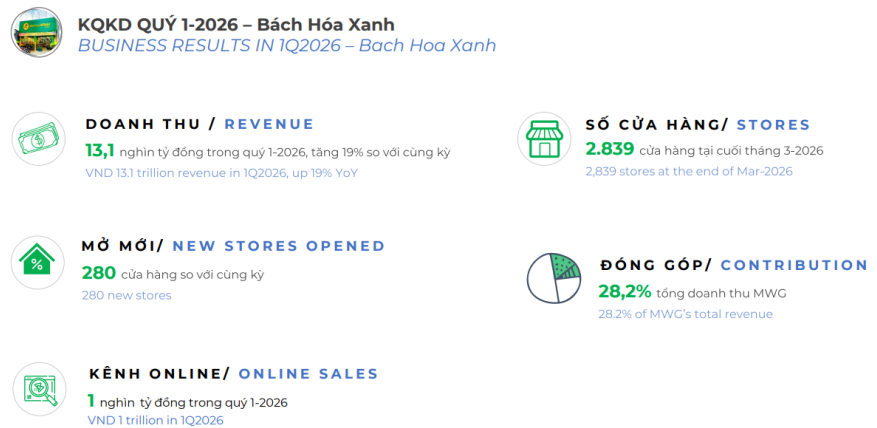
KQKD QUÝ 1-2026 – Bách Hóa Xanh
BUSINESS RESULTS IN 1Q2026 – Bach Hoa Xanh

DOANH THU / REVENUE
13,1 nghìn tỷ đồng trong quý 1-2026, tăng 19% so với cùng kỳ
VND 13.1 trillion revenue in 1Q2026, up 19% YoY

SỐ CỬA HÀNG/ STORES
2.839 cửa hàng tại cuối tháng 3-2026
2,839 stores at the end of Mar-2026

MỞ MỚI/ NEW STORES OPENED
280 cửa hàng so với cùng kỳ
280 new stores

ĐÓNG GÓP/ CONTRIBUTION
28,2% tổng doanh thu MWG
28.2% of MWG's total revenue

KÊNH ONLINE/ ONLINE SALES
1 nghìn tỷ đồng trong quý 1-2026
VND 1 trillion in 1Q2026